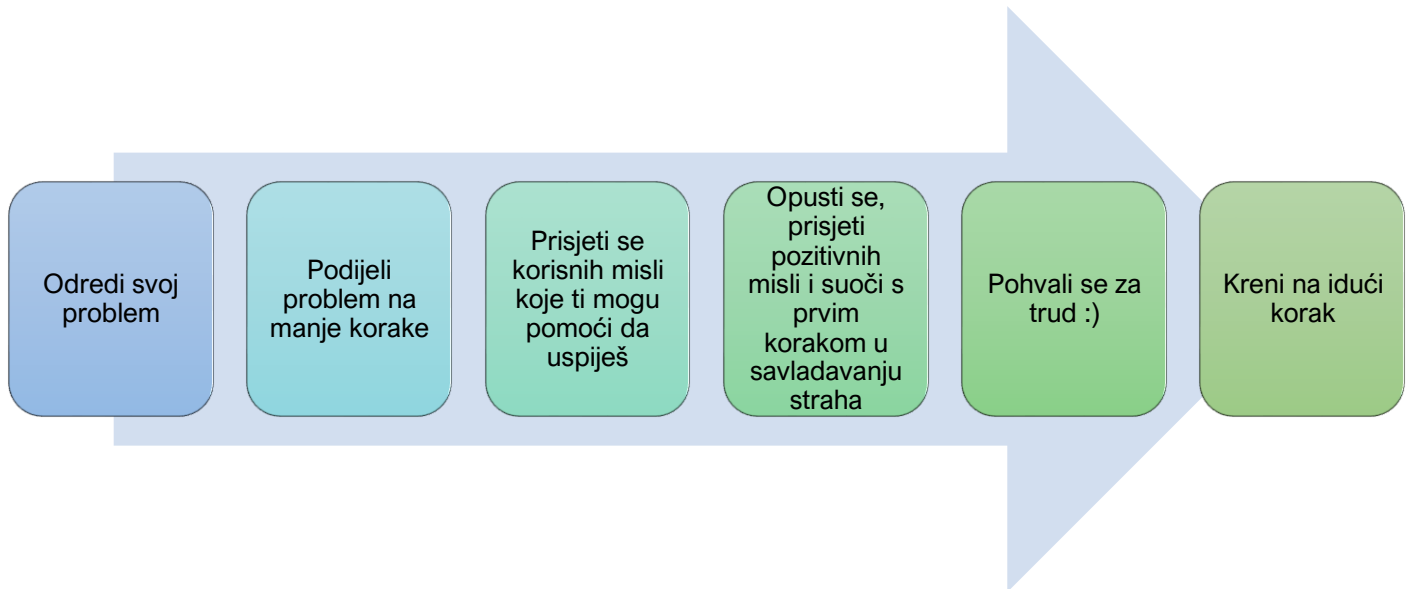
Odredi svoj problem

Podijeli problem na manje korake

Prisjeti se korisnih misli koje ti mogu pomoći da uspiješ

Opusti se, prisjeti pozitivnih misli i suoči s prvim korakom u savladavanju straha

Pohvali se za trud :)

Kreni na idući korak